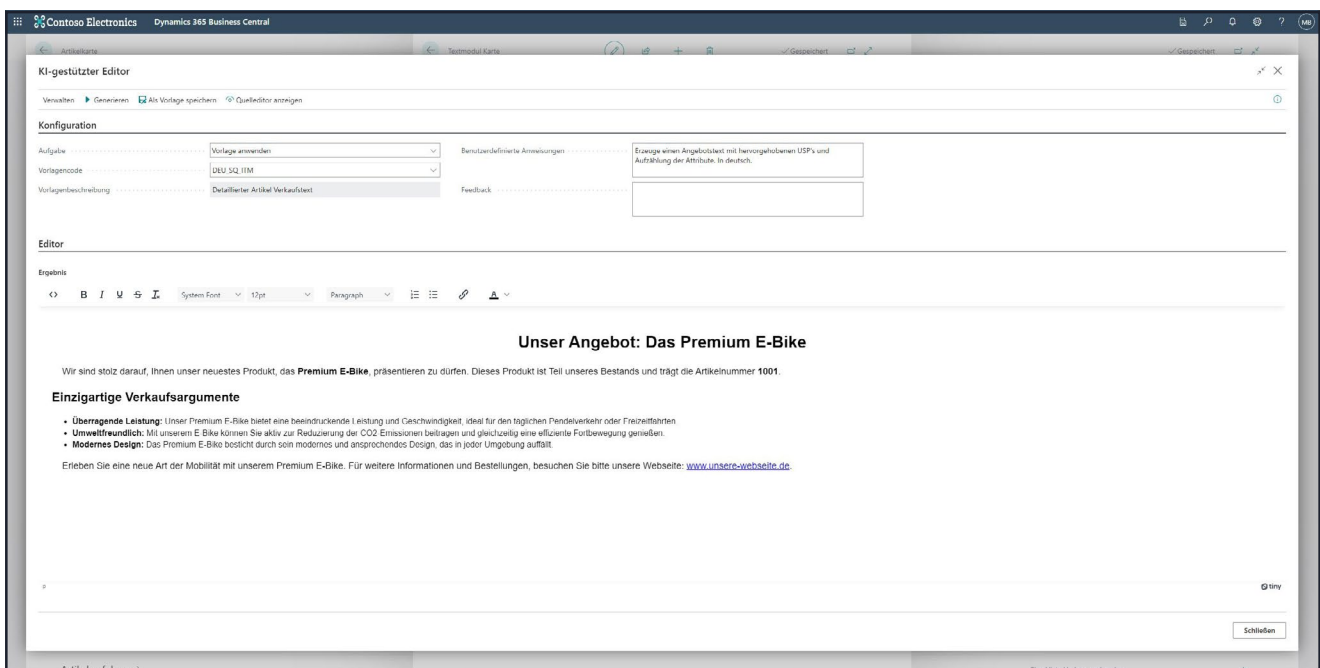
Contoso Electronics Dynamics 365 Business Central

MB

Artikelkarte

Textmodul Karte

✓Gespeichert

✓Gespeichert

KI-gestützter Editor

Verwalten ▶ Generieren Als Vorlage speichern Quelleditor anzeigen

Konfiguration

Aufgabe Vorlage anwenden

Vorlagencode DEU SQ ITM

Vorlagenbeschreibung Detaillierter Artikel Verkaufstext

Benutzerdefinierte Anweisungen Erzeuge einen Angebotstext mit hervorgehobenen USP's und Aufzählung der Attribute. In deutsch.

Feedback

Editor

Ergebnis

System Font 12pt Paragraph

Unser Angebot: Das Premium E-Bike

Wir sind stolz darauf, Ihnen unser neuestes Produkt, das **Premium E-Bike**, präsentieren zu dürfen. Dieses Produkt ist Teil unseres Bestands und trägt die Artikelnummer **1001**.

Einzigartige Verkaufsargumente

- **Überragende Leistung:** Unser Premium E-Bike bietet eine beeindruckende Leistung und Geschwindigkeit, ideal für den täglichen Pendelverkehr oder Freizeitfahrten
- **Umweltfreundlich:** Mit unserem E-Bike können Sie aktiv zur Reduzierung der CO2-Emissionen beitragen und gleichzeitig eine effiziente Fortbewegung genießen.
- **Modernes Design:** Das Premium E-Bike besticht durch sein modernes und ansprechendes Design, das in jeder Umgebung auffällt.

Erleben Sie eine neue Art der Mobilität mit unserem Premium E-Bike. Für weitere Informationen und Bestellungen, besuchen Sie bitte unsere Webseite: www.unsere-webseite.de.

p

tiny

Schließen